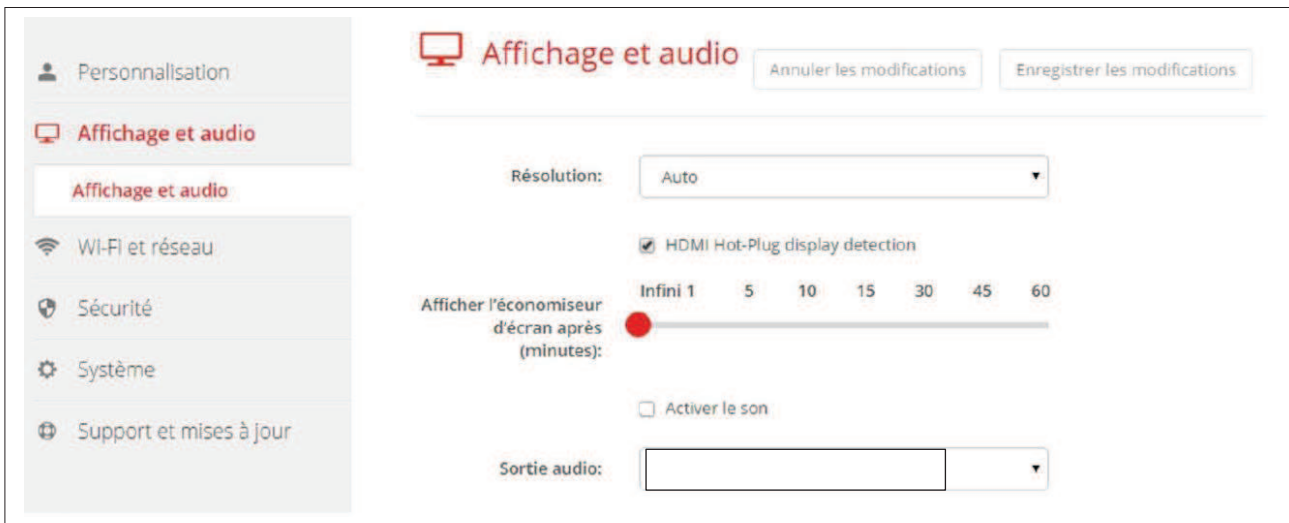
Personnalisation

Affichage et audio

Affichage et audio

Wi-Fi et réseau

Sécurité

Système

Support et mises à jour

Affichage et audio

Annuler les modifications

Enregistrer les modifications

Résolution:

Auto

HDMI Hot-Plug display detection

Afficher l'économiseur d'écran après (minutes):

| Infini | 1 | 5 | 10 | 15 | 30 | 45 | 60 |
|---|---|---|---|---|---|---|---|

Activer le son

Sortie audio: